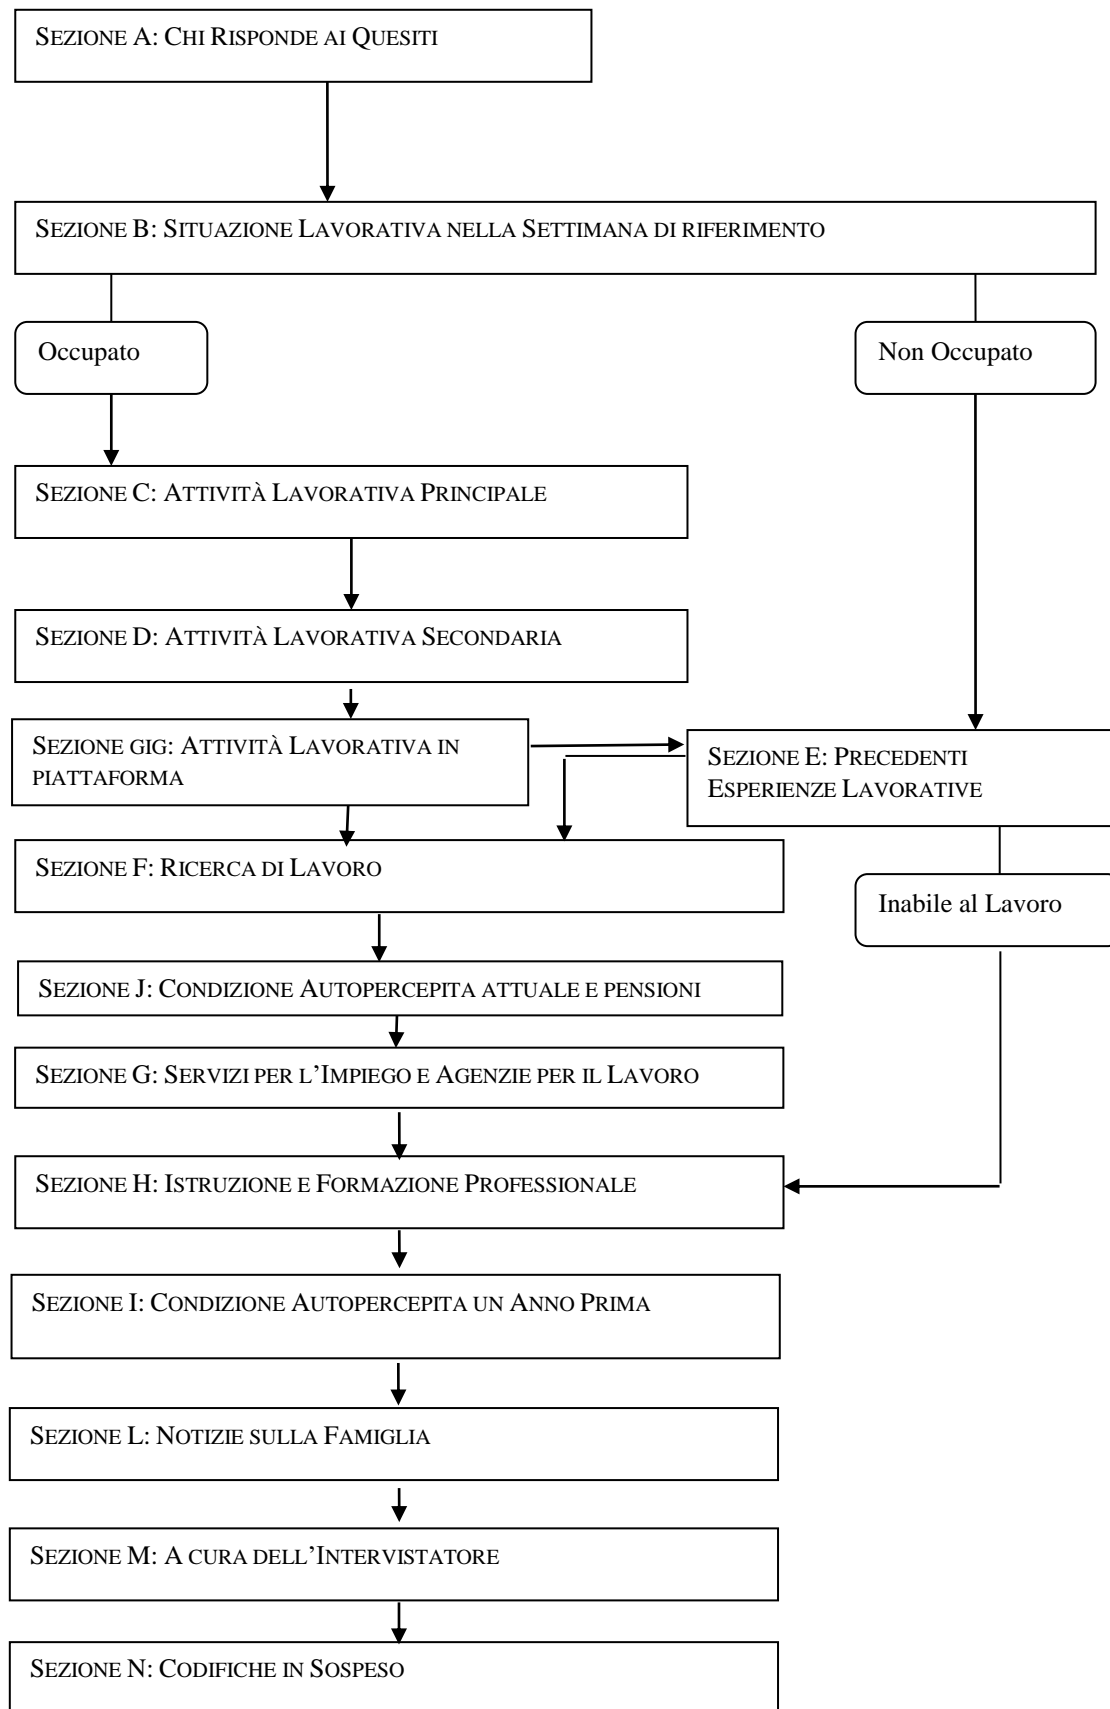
SEZIONE A: CHI RISPONDE AI QUESITI

SEZIONE B: SITUAZIONE LAVORATIVA NELLA SETTIMANA DI RIFERIMENTO

Occupato

Non Occupato

SEZIONE C: ATTIVITÀ LAVORATIVA PRINCIPALE

SEZIONE D: ATTIVITÀ LAVORATIVA SECONDARIA

SEZIONE GIG: ATTIVITÀ LAVORATIVA IN PIATTAFORMA

SEZIONE E: PRECEDENTI ESPERIENZE LAVORATIVE

SEZIONE F: RICERCA DI LAVORO

Inabile al Lavoro

SEZIONE J: CONDIZIONE AUTOPERCEPITA ATTUALE E PENSIONI

SEZIONE G: SERVIZI PER L'IMPIEGO E AGENZIE PER IL LAVORO

SEZIONE H: ISTRUZIONE E FORMAZIONE PROFESSIONALE

SEZIONE I: CONDIZIONE AUTOPERCEPITA UN ANNO PRIMA

SEZIONE L: NOTIZIE SULLA FAMIGLIA

SEZIONE M: A CURA DELL'INTERVISTATORE

SEZIONE N: CODIFICHE IN SOSPESO